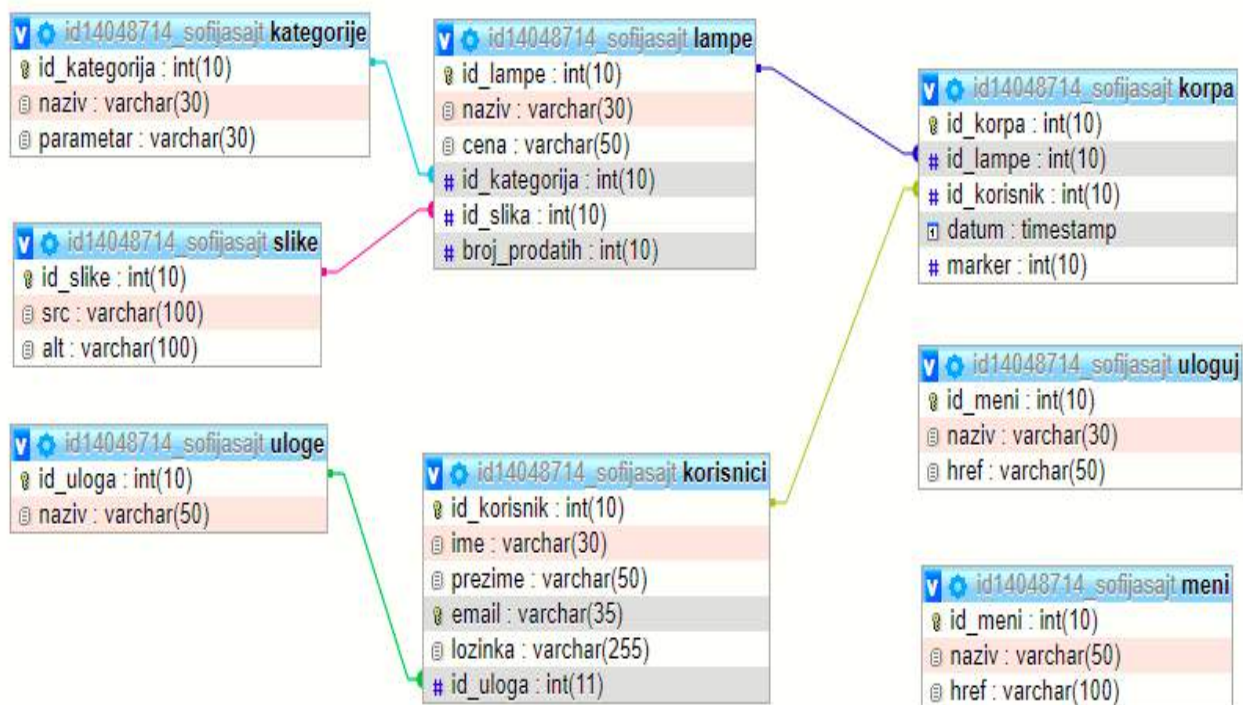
id14048714_sofijasajt kategorije
id_kategorija : int(10)
naziv : varchar(30)
parametar : varchar(30)

id14048714_sofijasajt slike
id_slike : int(10)
src : varchar(100)
alt : varchar(100)

id14048714_sofijasajt uloge
id_uloga : int(10)
naziv : varchar(50)

id14048714_sofijasajt lampe
id_lampe : int(10)
naziv : varchar(30)
cena : varchar(50)
# id_kategorija : int(10)
# id_slika : int(10)
# broj_prodatih : int(10)

id14048714_sofijasajt korisnici
id_korisnik : int(10)
ime : varchar(30)
prezime : varchar(50)
email : varchar(35)
lozinka : varchar(255)
# id_uloga : int(11)

id14048714_sofijasajt korpa
id_korpa : int(10)
# id_lampe : int(10)
# id_korisnik : int(10)
datum : timestamp
# marker : int(10)

id14048714_sofijasajt uloguj
id_meni : int(10)
naziv : varchar(30)
href : varchar(50)

id14048714_sofijasajt meni
id_meni : int(10)
naziv : varchar(50)
href : varchar(100)